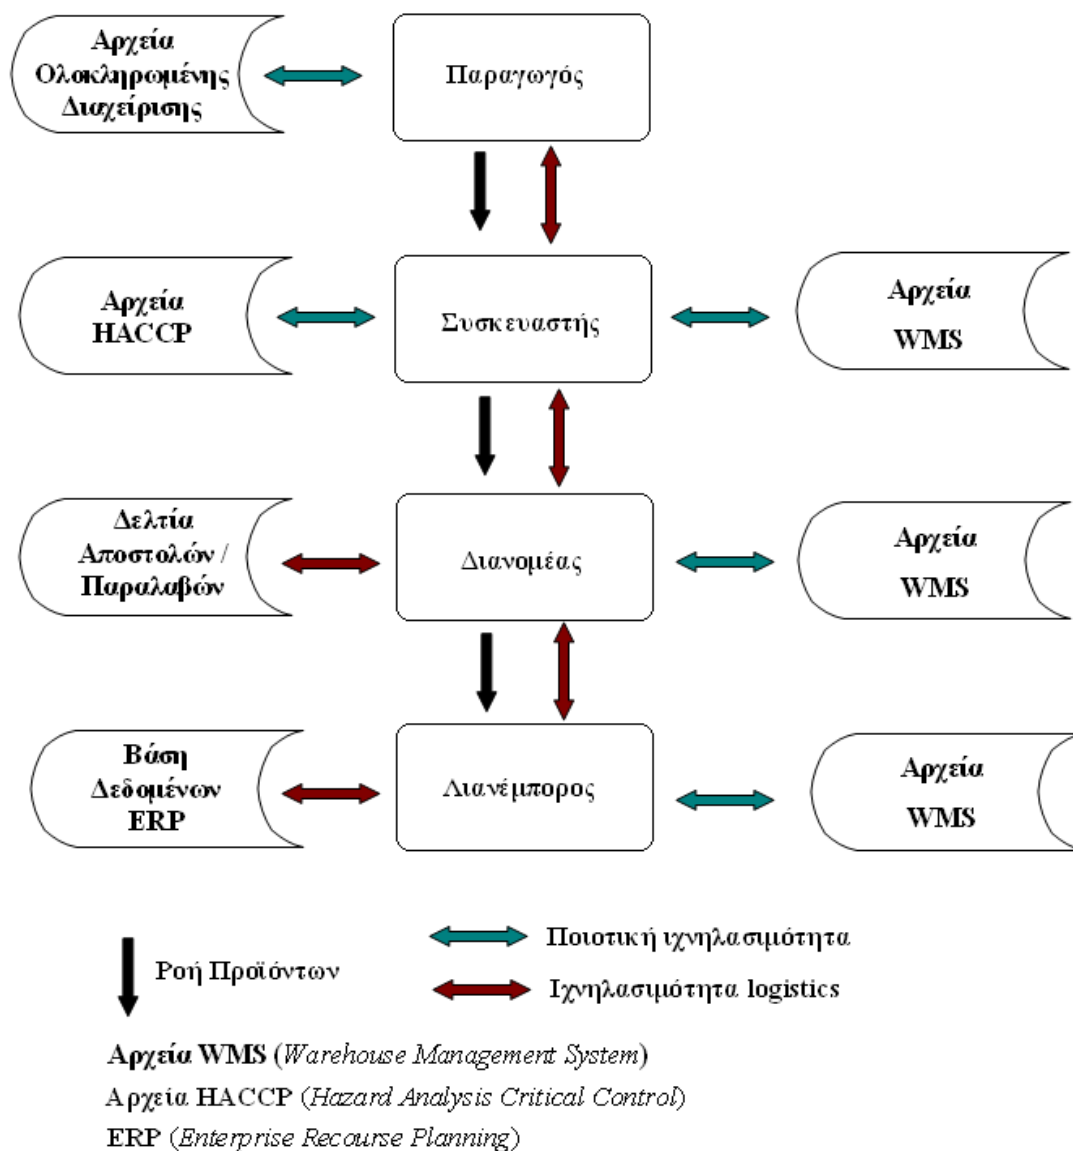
Αρχεία Ολοκληρωμένης Διαχείρισης

Παραγωγός

Αρχεία HACCP

Συσκευαστής

Αρχεία WMS

Δελτία Αποστολών / Παραλαβών

Διανομέας

Αρχεία WMS

Βάση Δεδομένων ERP

Διανέμπορος

Αρχεία WMS

Ροή Προϊόντων

Ποιοτική ιχνηλασιμότητα

Ιχνηλασιμότητα logistics

Αρχεία WMS (*Warehouse Management System*)
Αρχεία HACCP (*Hazard Analysis Critical Control*)
ERP (*Enterprise Recourse Planning*)